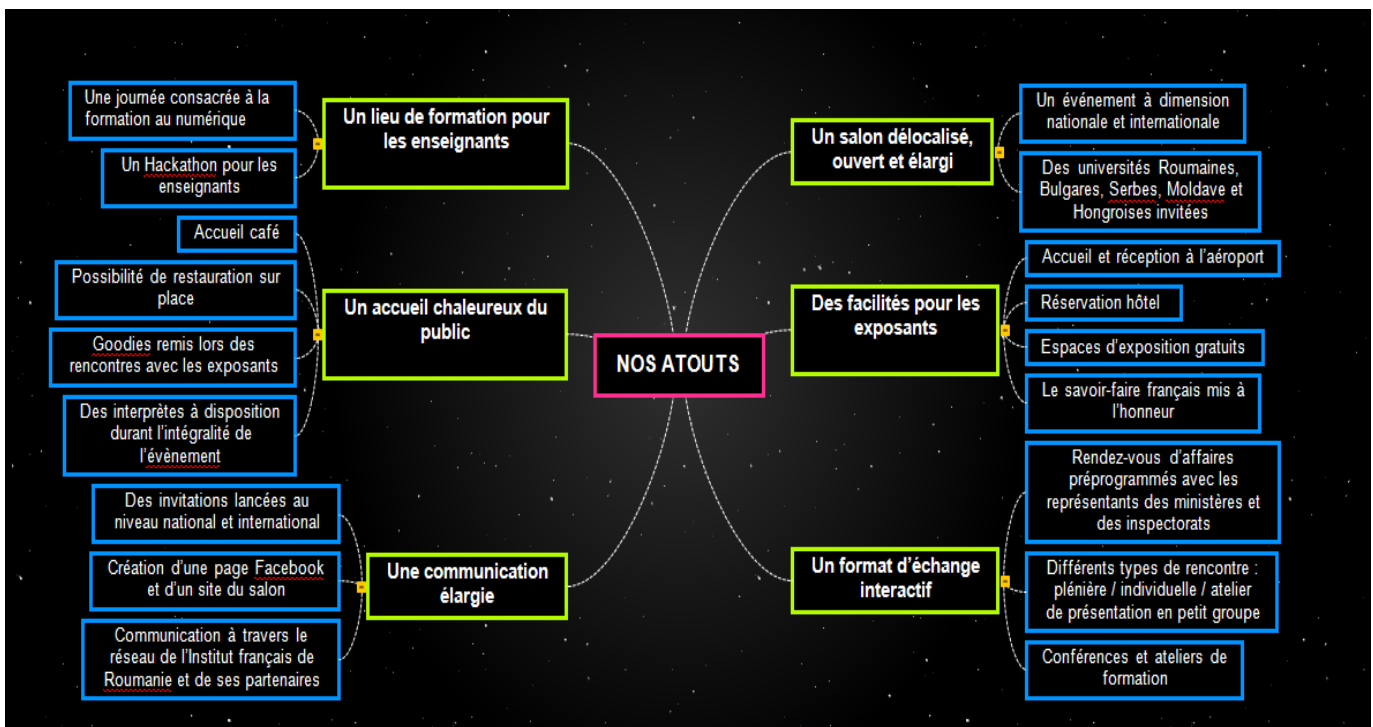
NOS ATOUTS

Un lieu de formation pour les enseignants

Une journée consacrée à la formation au numérique

Un Hackathon pour les enseignants

Un accueil chaleureux du public

Accueil café

Possibilité de restauration sur place

Goodies remis lors des rencontres avec les exposants

Des interprètes à disposition durant l'intégralité de l'évènement

Une communication élargie

Des invitations lancées au niveau national et international

Création d'une page Facebook et d'un site du salon

Communication à travers le réseau de l'Institut français de Roumanie et de ses partenaires

Un salon délocalisé, ouvert et élargi

Un événement à dimension nationale et internationale

Des universités Roumaines, Bulgares, Serbes, Moldave et Hongroises invitées

Des facilités pour les exposants

Accueil et réception à l'aéroport

Réservation hôtel

Espaces d'exposition gratuits

Le savoir-faire français mis à l'honneur

Un format d'échange interactif

Rendez-vous d'affaires préprogrammés avec les représentants des ministères et des inspectorats

Différents types de rencontre : plénière / individuelle / atelier de présentation en petit groupe

Conférences et ateliers de formation